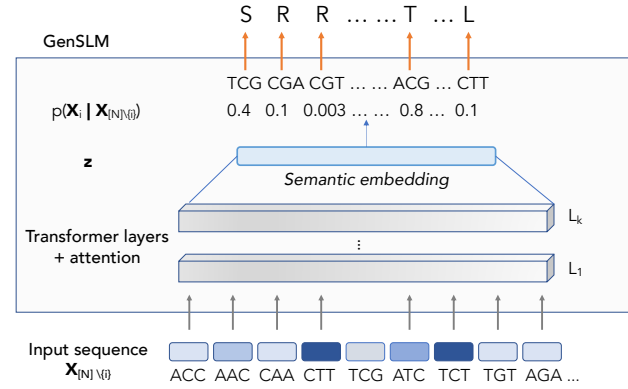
S R R … … T … L

GenSLM

TCG CGA CGT … … ACG … CTT

$p(\mathbf{X}_i \mid \mathbf{X}_{[N]\setminus\{i\}})$ 0.4 0.1 0.003 … … 0.8 … 0.1

z

Semantic embedding

$L_k$

Transformer layers + attention

⋮

$L_1$

Input sequence $\mathbf{X}_{[N]\setminus\{i\}}$

ACC AAC CAA CTT TCG ATC TCT TGT AGA …